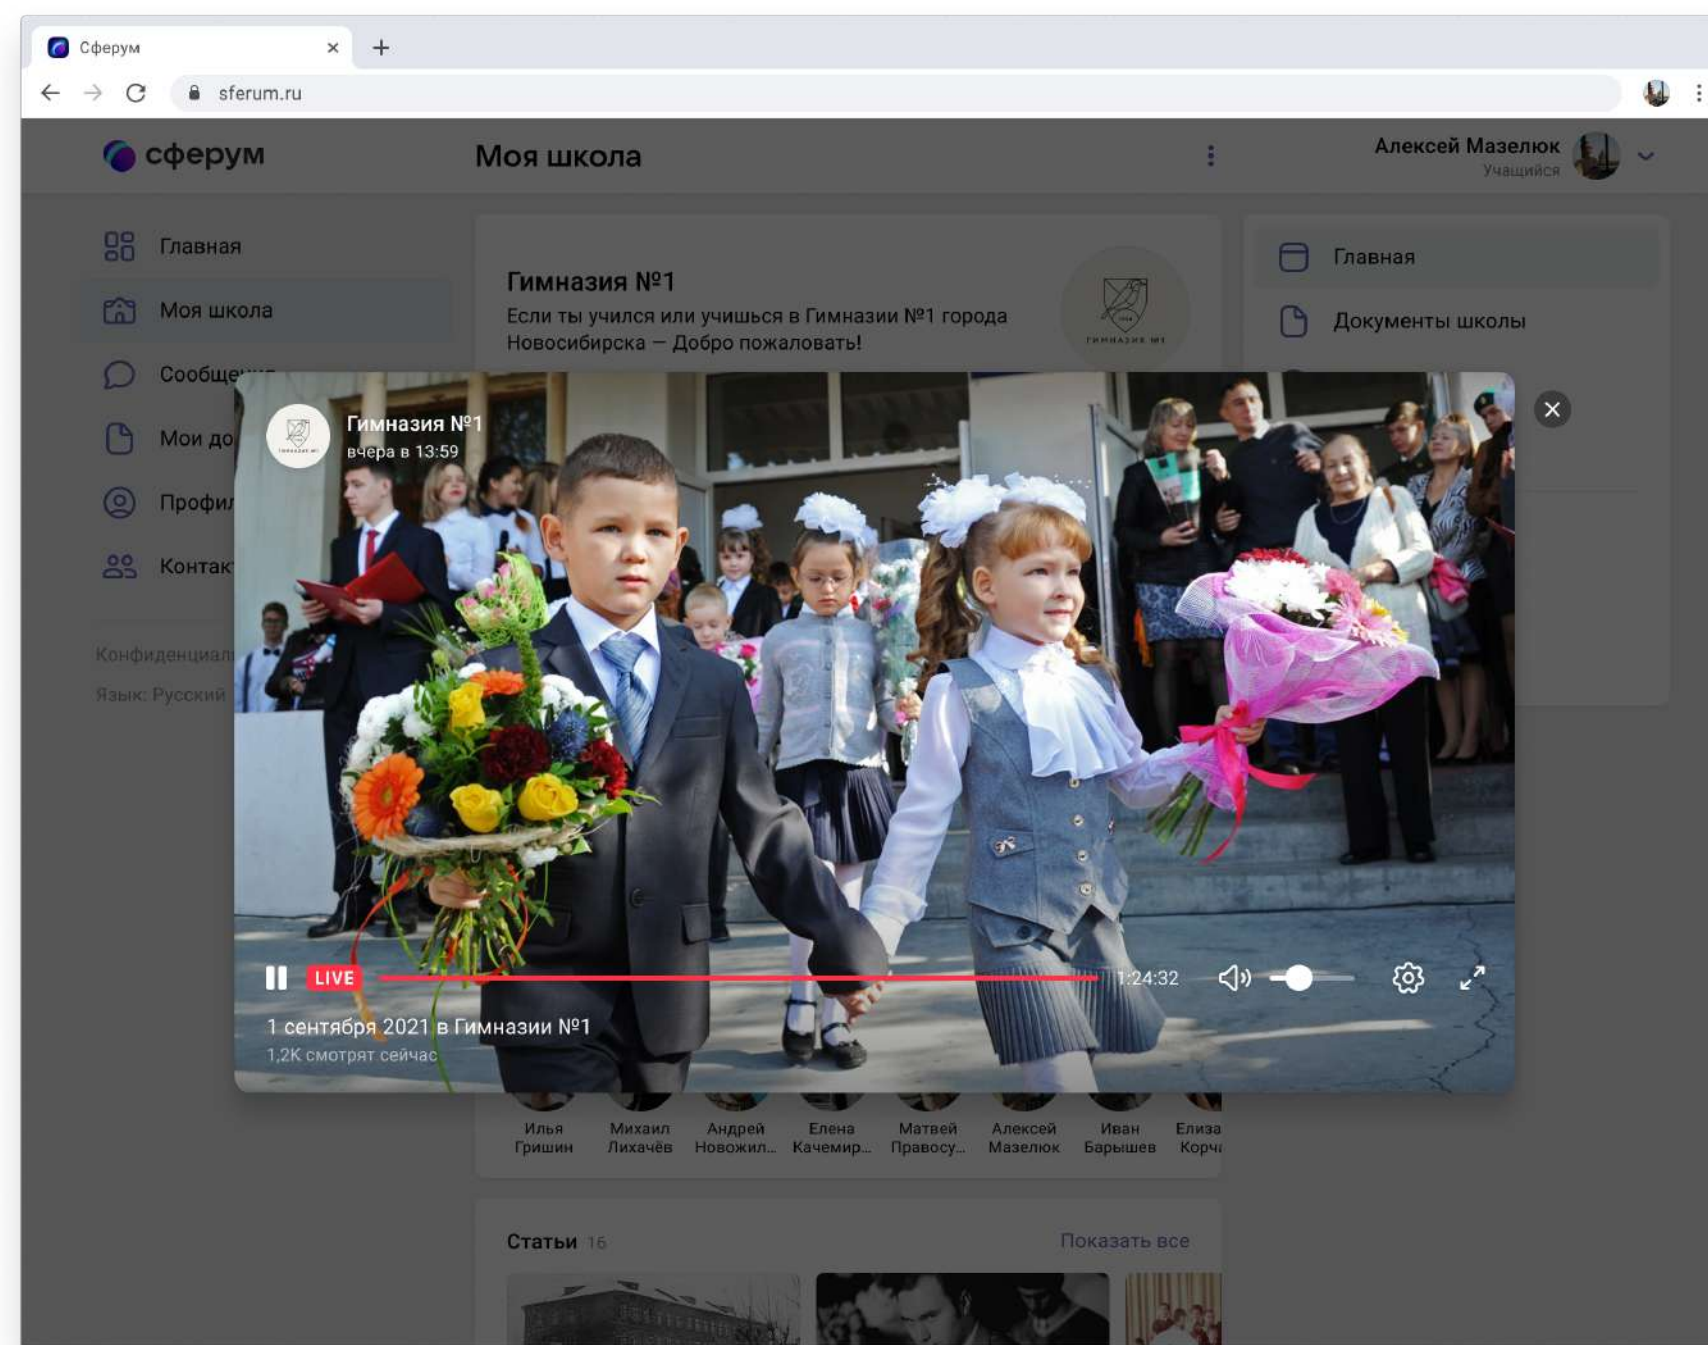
Сферум
sferum.ru

сферум
Моя школа
Алексей Мазелюк
Учащийся

Главная
Моя школа
Сообще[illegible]
Мои до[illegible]
Профи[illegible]
Контак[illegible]
Конфиденциал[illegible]
Язык: Русский

Гимназия №1
Если ты учился или учишься в Гимназии №1 города Новосибирска — Добро пожаловать!

Главная
Документы школы

Гимназия №1
вчера в 13:59

LIVE
1:24:32
1 сентября 2021 в Гимназии №1
1,2К смотрят сейчас

Илья Гришин
Михаил Лихачёв
Андрей Новожил...
Елена Качемир...
Матвей Правосу...
Алексей Мазелюк
Иван Барышев
Елиза Корч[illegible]

Статьи 16
Показать все